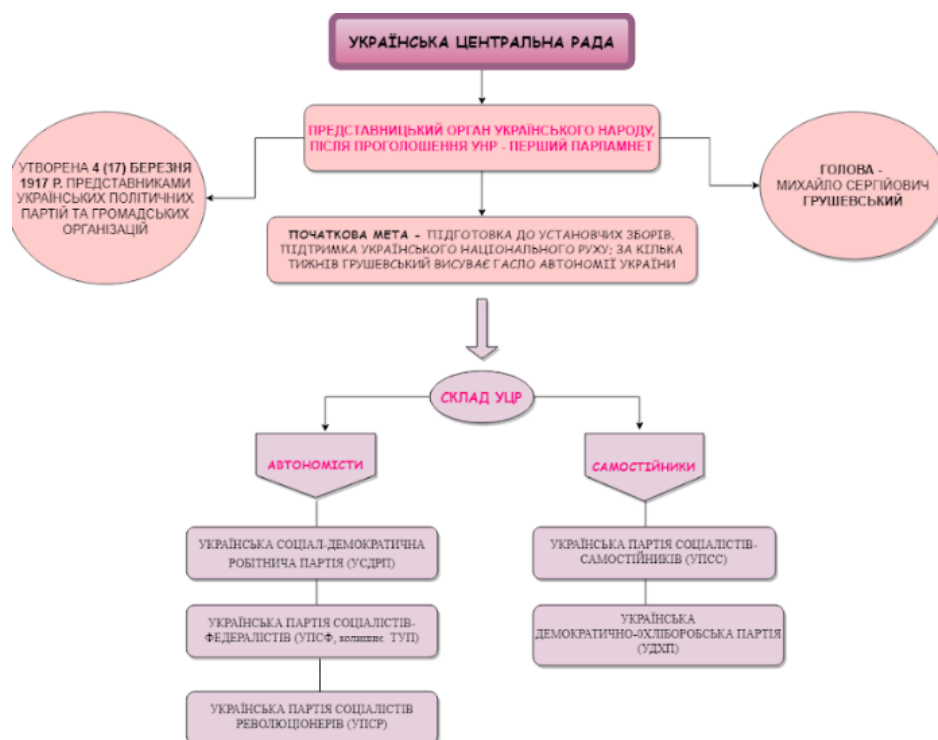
УКРАЇНСЬКА ЦЕНТРАЛЬНА РАДА

ПРЕДСТАВНИЦЬКИЙ ОРГАН УКРАЇНСЬКОГО НАРОДУ, ПІСЛЯ ПРОГОЛОШЕННЯ УНР - ПЕРШИЙ ПАРЛАМНЕТ

УТВОРЕНА 4 (17) БЕРЕЗНЯ 1917 Р. ПРЕДСТАВНИКАМИ УКРАЇНСЬКИХ ПОЛІТИЧНИХ ПАРТІЙ ТА ГРОМАДСЬКИХ ОРГАНІЗАЦІЙ

ГОЛОВА - МИХАЙЛО СЕРГІЙОВИЧ ГРУШЕВСЬКИЙ

ПОЧАТКОВА МЕТА - ПІДГОТОВКА ДО УСТАНОВЧИХ ЗБОРІВ, ПІДТРИМКА УКРАЇНСЬКОГО НАЦІОНАЛЬНОГО РУХУ; ЗА КІЛЬКА ТИЖНІВ ГРУШЕВСЬКИЙ ВИСУВАЄ ГАСЛО АВТОНОМІЇ УКРАЇНИ

СКЛАД УЦР

АВТОНОМІСТИ

САМОСТІЙНИКИ

УКРАЇНСЬКА СОЦІАЛ-ДЕМОКРАТИЧНА РОБІТНИЧА ПАРТІЯ (УСДРП)

УКРАЇНСЬКА ПАРТІЯ СОЦІАЛІСТІВ-ФЕДЕРАЛІСТІВ (УПСФ, колишнє ТУП)

УКРАЇНСЬКА ПАРТІЯ СОЦІАЛІСТІВ РЕВОЛЮЦІОНЕРІВ (УПСР)

УКРАЇНСЬКА ПАРТІЯ СОЦІАЛІСТІВ-САМОСТІЙНИКІВ (УПСС)

УКРАЇНСЬКА ДЕМОКРАТИЧНО-ХЛІБОРОБСЬКА ПАРТІЯ (УДХП)